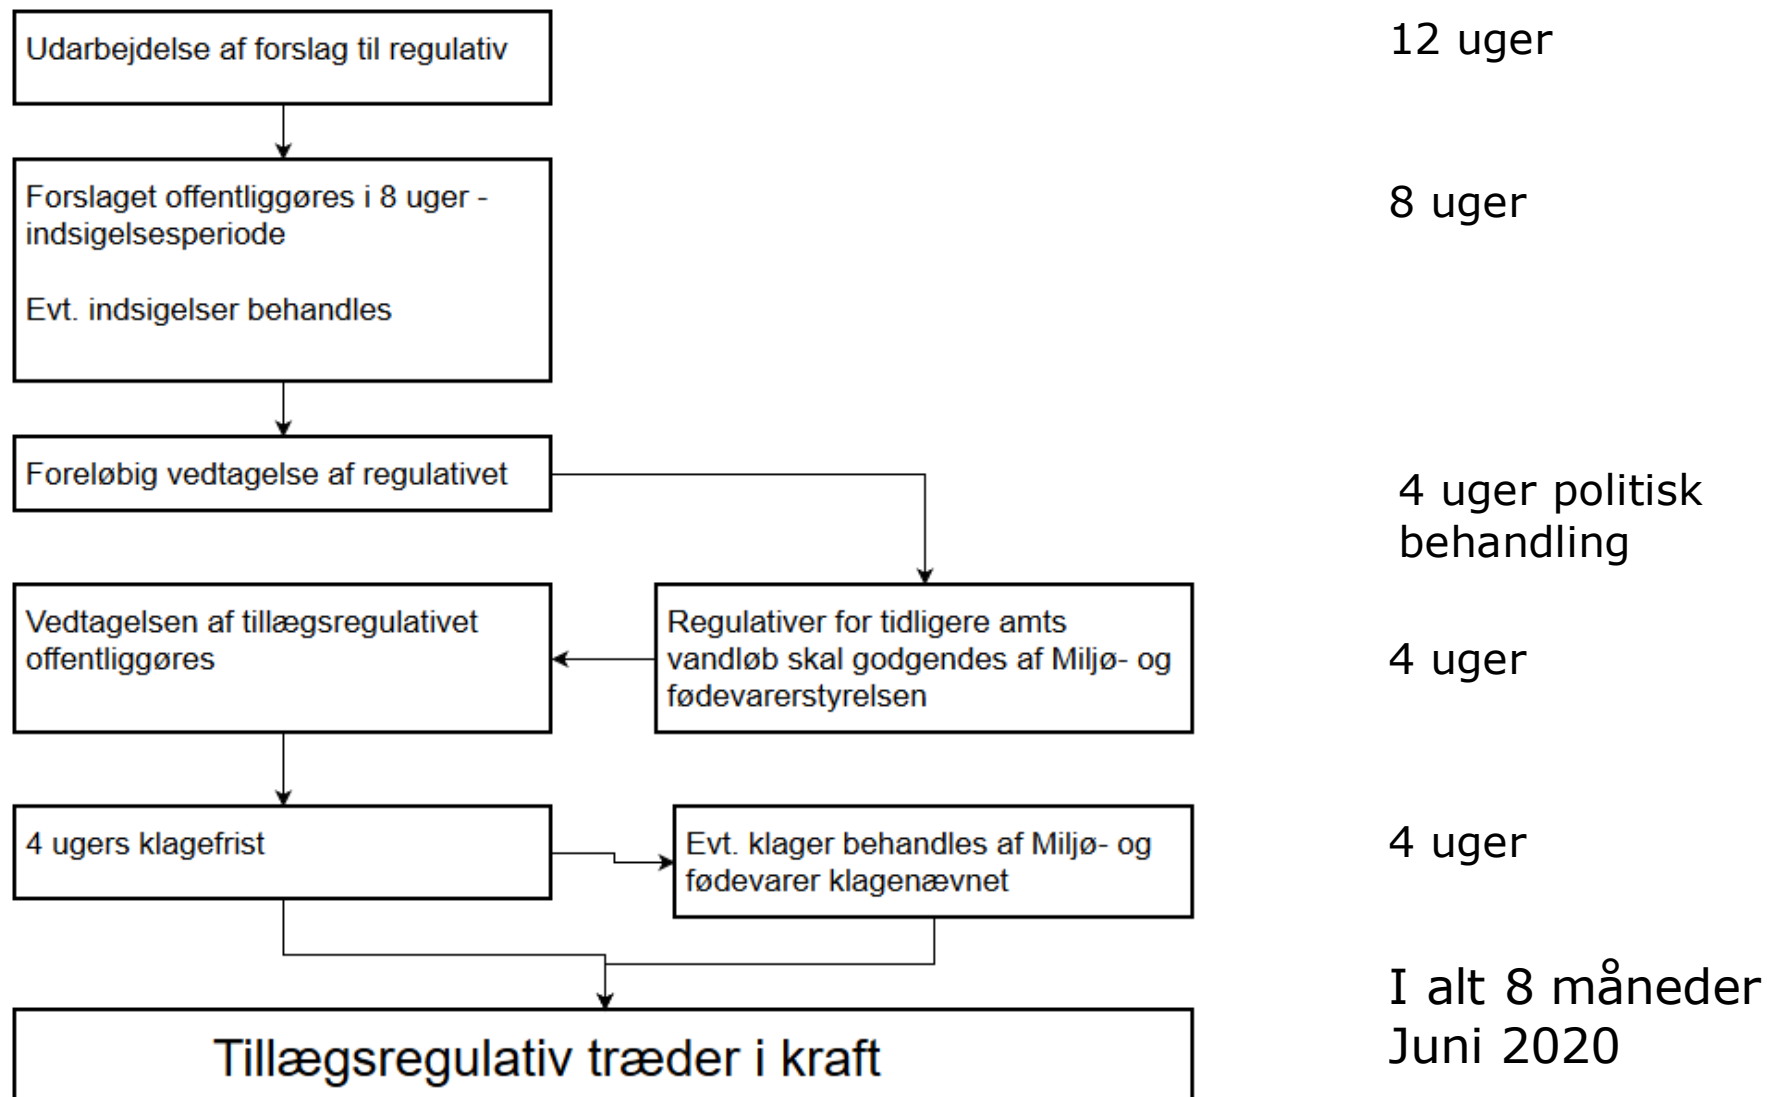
Udarbejdelse af forslag til regulativ

12 uger

Forslaget offentliggøres i 8 uger - indsigelsesperiode

Evt. indsigelser behandles

8 uger

Foreløbig vedtagelse af regulativet

4 uger politisk behandling

Vedtagelsen af tillægsregulativet offentliggøres

Regulativer for tidligere amts vandløb skal godgendes af Miljø- og fødevarerstyrelsen

4 uger

4 ugers klagefrist

Evt. klager behandles af Miljø- og fødevarer klagenævnet

4 uger

Tillægsregulativ træder i kraft

I alt 8 måneder
Juni 2020